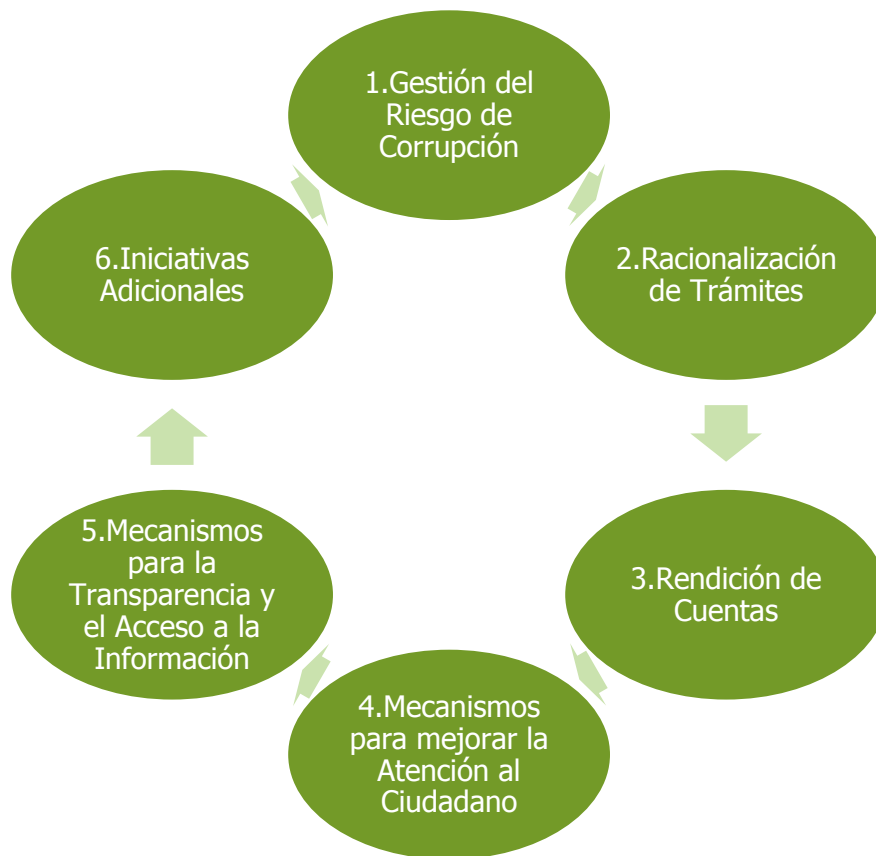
1.Gestión del Riesgo de Corrupción

2.Racionalización de Trámites

3.Rendición de Cuentas

4.Mecanismos para mejorar la Atención al Ciudadano

5.Mecanismos para la Transparencia y el Acceso a la Información

6.Iniciativas Adicionales